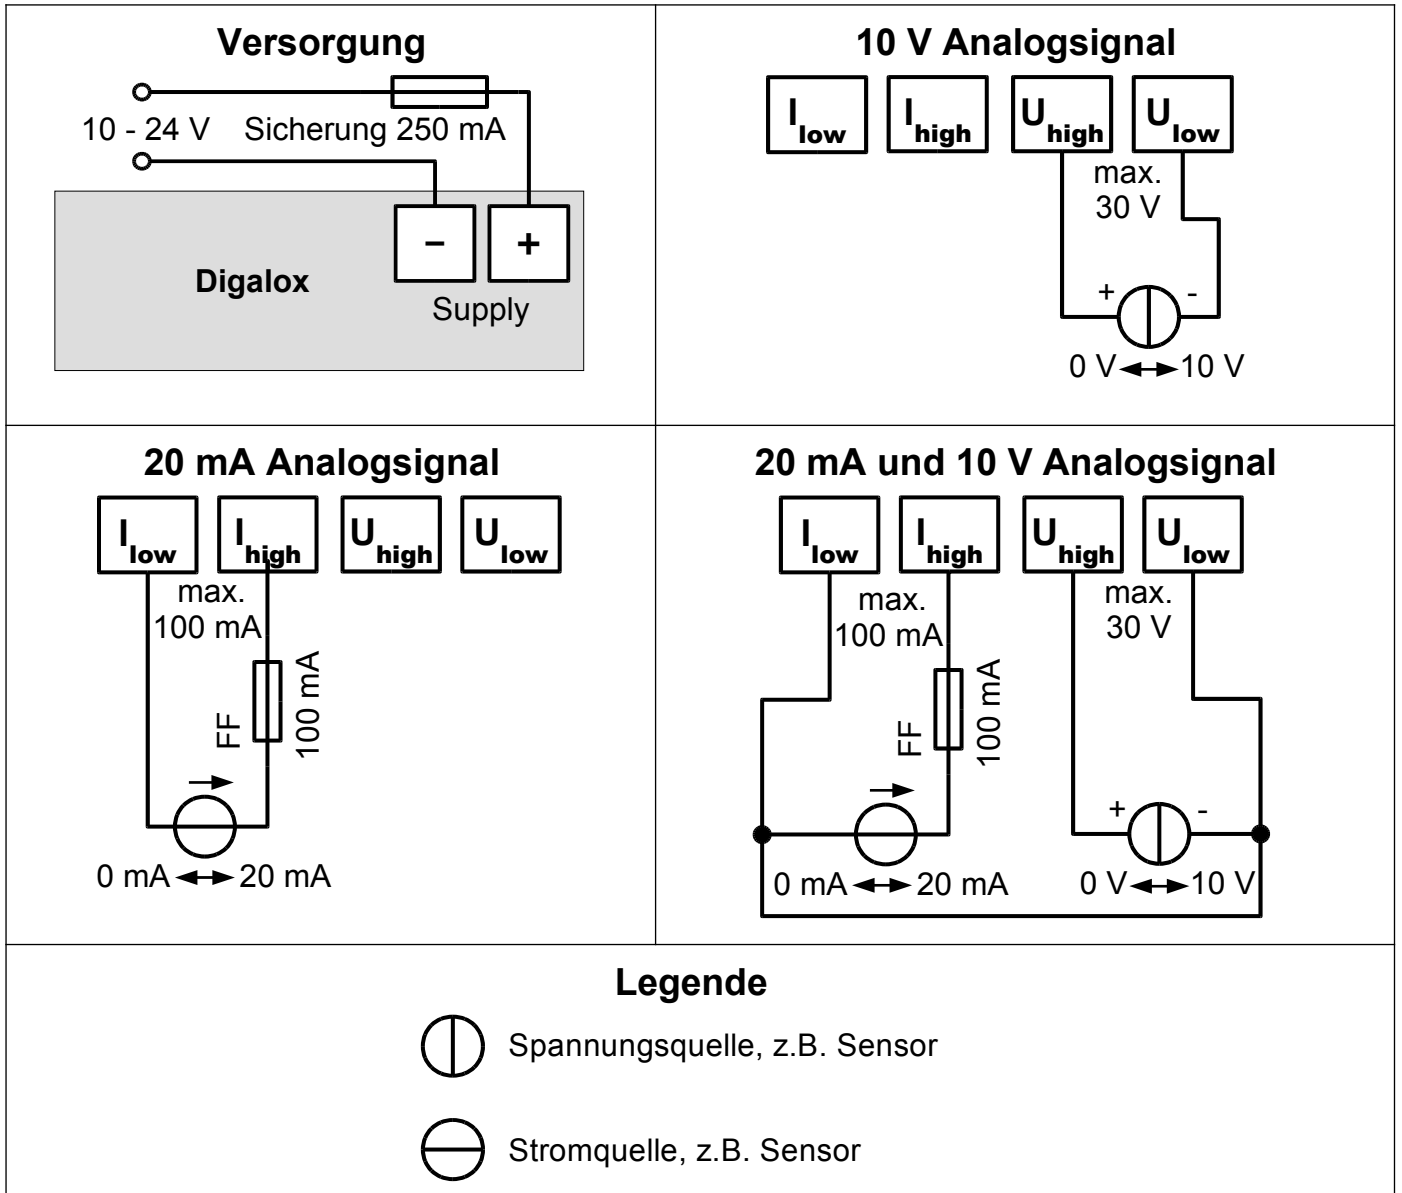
Versorgung

10 - 24 V Sicherung 250 mA

Digalox

−

+

Supply

10 V Analogsignal

$I_{low}$ $I_{high}$ $U_{high}$ $U_{low}$

max. 30 V

+ -

0 V ↔ 10 V

20 mA Analogsignal

$I_{low}$ $I_{high}$ $U_{high}$ $U_{low}$

max. 100 mA

FF 100 mA

0 mA ↔ 20 mA

20 mA und 10 V Analogsignal

$I_{low}$ $I_{high}$ $U_{high}$ $U_{low}$

max. 100 mA

max. 30 V

FF 100 mA

+ -

0 mA ↔ 20 mA 0 V ↔ 10 V

Legende

Spannungsquelle, z.B. Sensor

Stromquelle, z.B. Sensor